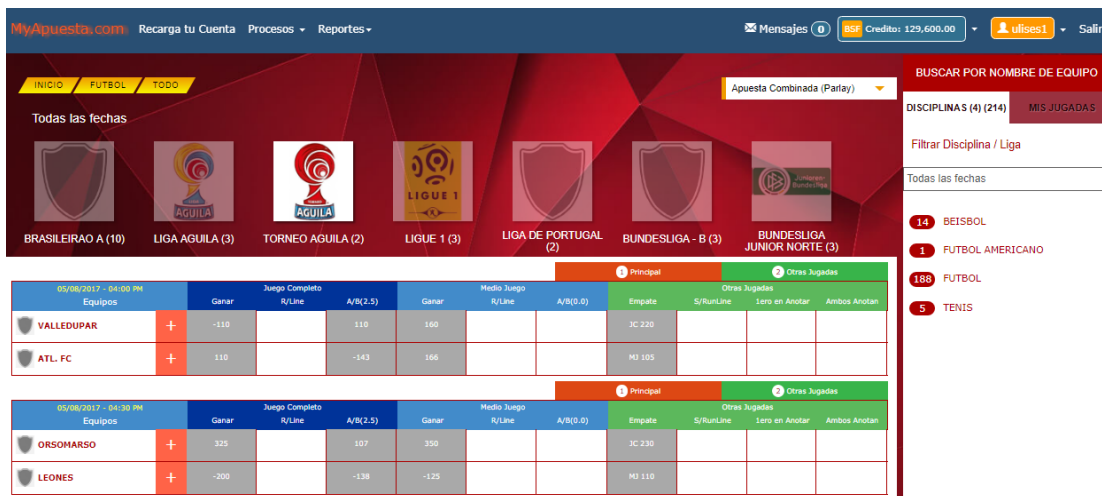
MyApuesta.com Recarga tu Cuenta Procesos Reportes Mensajes 0 BSF Credito: 129,600.00 ulises1 Salir

INICIO FUTBOL TODO

Apuesta Combinada (Parlay)

Todas las fechas

AGUILA AGUILA LIGUE 1 Junioren Bundesliga

BRASILEIRAO A (10) LIGA AGUILA (3) TORNEO AGUILA (2) LIGUE 1 (3) LIGA DE PORTUGAL (2) BUNDESLIGA - B (3) BUNDESLIGA JUNIOR NORTE (3)

BUSCAR POR NOMBRE DE EQUIPO

DISCIPLINAS (4) (214) MIS JUGADAS

Filtrar Disciplina / Liga

Todas las fechas

14 BEISBOL
1 FUTBOL AMERICANO
188 FUTBOL
5 TENIS

1 Principal 2 Otras Jugadas

| 05/08/2017 - 04:00 PM Equipos | | Juego Completo Ganar | R/Line | A/B(2.5) | Medio Juego Ganar | R/Line | A/B(0.0) | Otras Jugadas Empate | S/RunLine | 1ero en Anotar | Ambos Anotan |
|---|---|---|---|---|---|---|---|---|---|---|---|
| VALLEDUPAR | + | -110 | | 110 | 160 | | | JC 220 | | | |
| ATL. FC | + | 110 | | -143 | 166 | | | MJ 105 | | | |

1 Principal 2 Otras Jugadas

| 05/08/2017 - 04:30 PM Equipos | | Juego Completo Ganar | R/Line | A/B(2.5) | Medio Juego Ganar | R/Line | A/B(0.0) | Otras Jugadas Empate | S/RunLine | 1ero en Anotar | Ambos Anotan |
|---|---|---|---|---|---|---|---|---|---|---|---|
| ORSOMARSO | + | 325 | | 107 | 350 | | | JC 230 | | | |
| LEONES | + | -200 | | -138 | -125 | | | MJ 110 | | | |